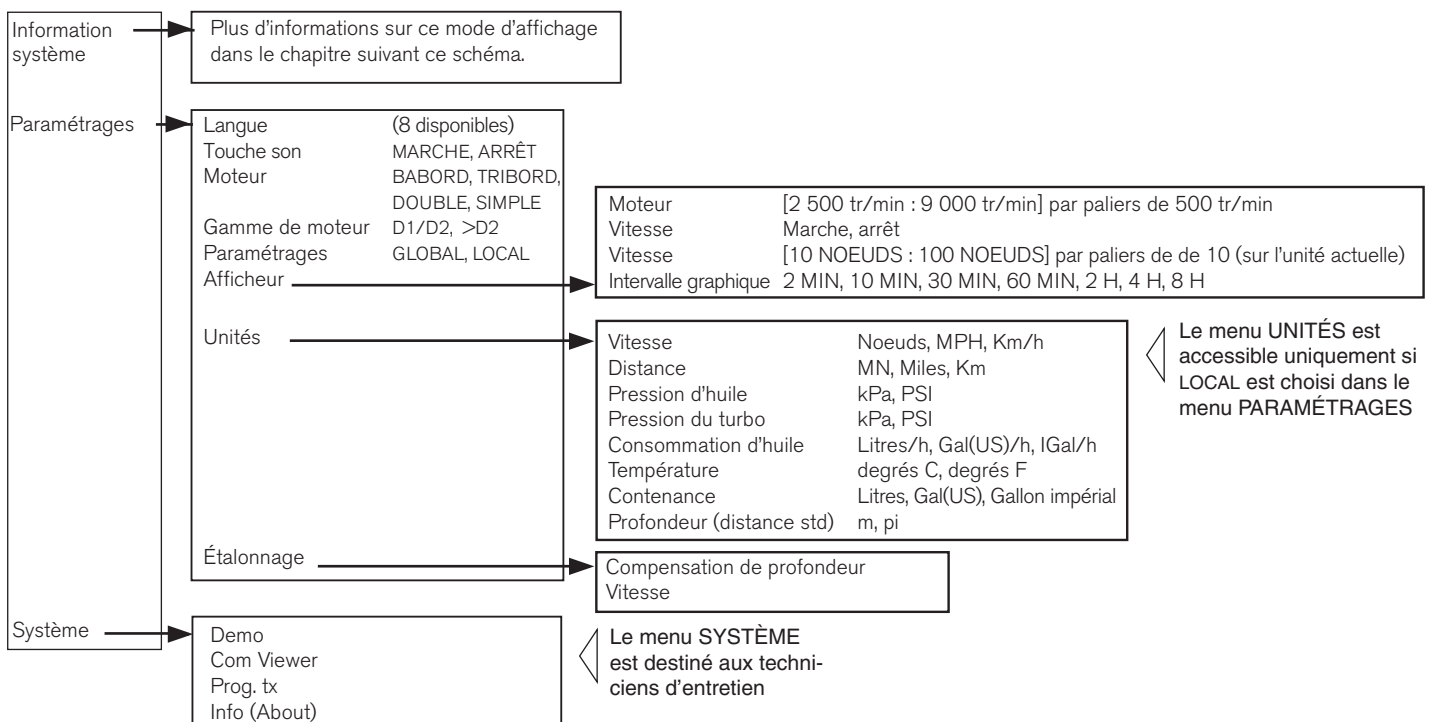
Information système

Plus d'informations sur ce mode d'affichage dans le chapitre suivant ce schéma.

Paramétrages

| | |
|---|---|
| Langue | (8 disponibles) |
| Touche son | MARCHE, ARRÊT |
| Moteur | BABORD, TRIBORD, DOUBLE, SIMPLE |
| Gamme de moteur | D1/D2, >D2 |
| Paramétrages | GLOBAL, LOCAL |
| Afficheur | |
| Unités | |
| Étalonnage | |

| | |
|---|---|
| Moteur | [2 500 tr/min : 9 000 tr/min] par paliers de 500 tr/min |
| Vitesse | Marche, arrêt |
| Vitesse | [10 NOEUDS : 100 NOEUDS] par paliers de de 10 (sur l'unité actuelle) |
| Intervalle graphique | 2 MIN, 10 MIN, 30 MIN, 60 MIN, 2 H, 4 H, 8 H |

| | |
|---|---|
| Vitesse | Noeuds, MPH, Km/h |
| Distance | MN, Miles, Km |
| Pression d'huile | kPa, PSI |
| Pression du turbo | kPa, PSI |
| Consommation d'huile | Litres/h, Gal(US)/h, IGal/h |
| Température | degrés C, degrés F |
| Contenance | Litres, Gal(US), Gallon impérial |
| Profondeur (distance std) | m, pi |

Le menu UNITÉS est accessible uniquement si LOCAL est choisi dans le menu PARAMÉTRAGES

Compensation de profondeur
Vitesse

Système

Demo
Com Viewer
Prog. tx
Info (About)

Le menu SYSTÈME est destiné aux techniciens d'entretien